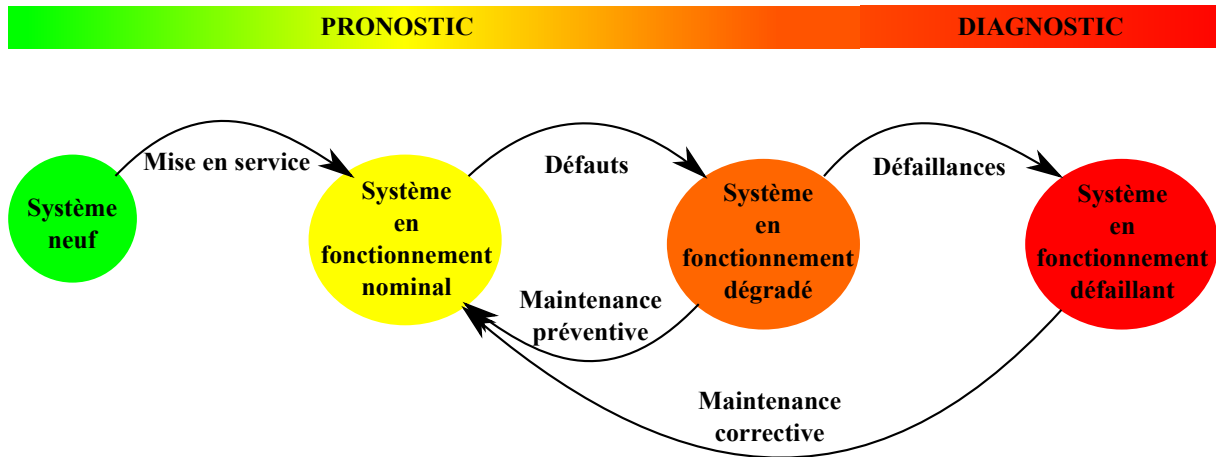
PRONOSTIC

DIAGNOSTIC

Système neuf

Mise en service

Système en fonctionnement nominal

Défauts

Système en fonctionnement dégradé

Défaillances

Système en fonctionnement défaillant

Maintenance préventive

Maintenance corrective